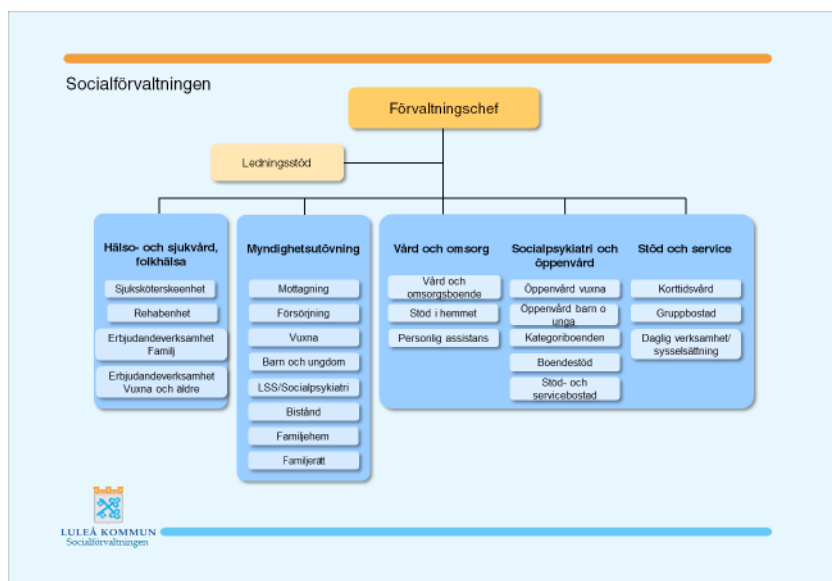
Socialförvaltningen

Förvaltningschef

Ledningsstöd

Hälso- och sjukvård, folkhälsa

Sjuksköterskeenhet

Rehabenhet

Erbjudandeverksamhet Familj

Erbjudandeverksamhet Vuxna och äldre

Myndighetsutövning

Mottagning

Försörjning

Vuxna

Barn och ungdom

LSS/Socialpsykiatri

Bistånd

Familjehem

Familjerätt

Vård och omsorg

Vård och omsorgsboende

Stöd i hemmet

Personlig assistans

Socialpsykiatri och öppenvård

Öppenvård vuxna

Öppenvård barn o unga

Kategoriboenden

Boendestöd

Stöd- och servicebostad

Stöd och service

Korttidsvård

Gruppbostad

Daglig verksamhet/ sysselsättning

LULEÅ KOMMUN
Socialförvaltningen